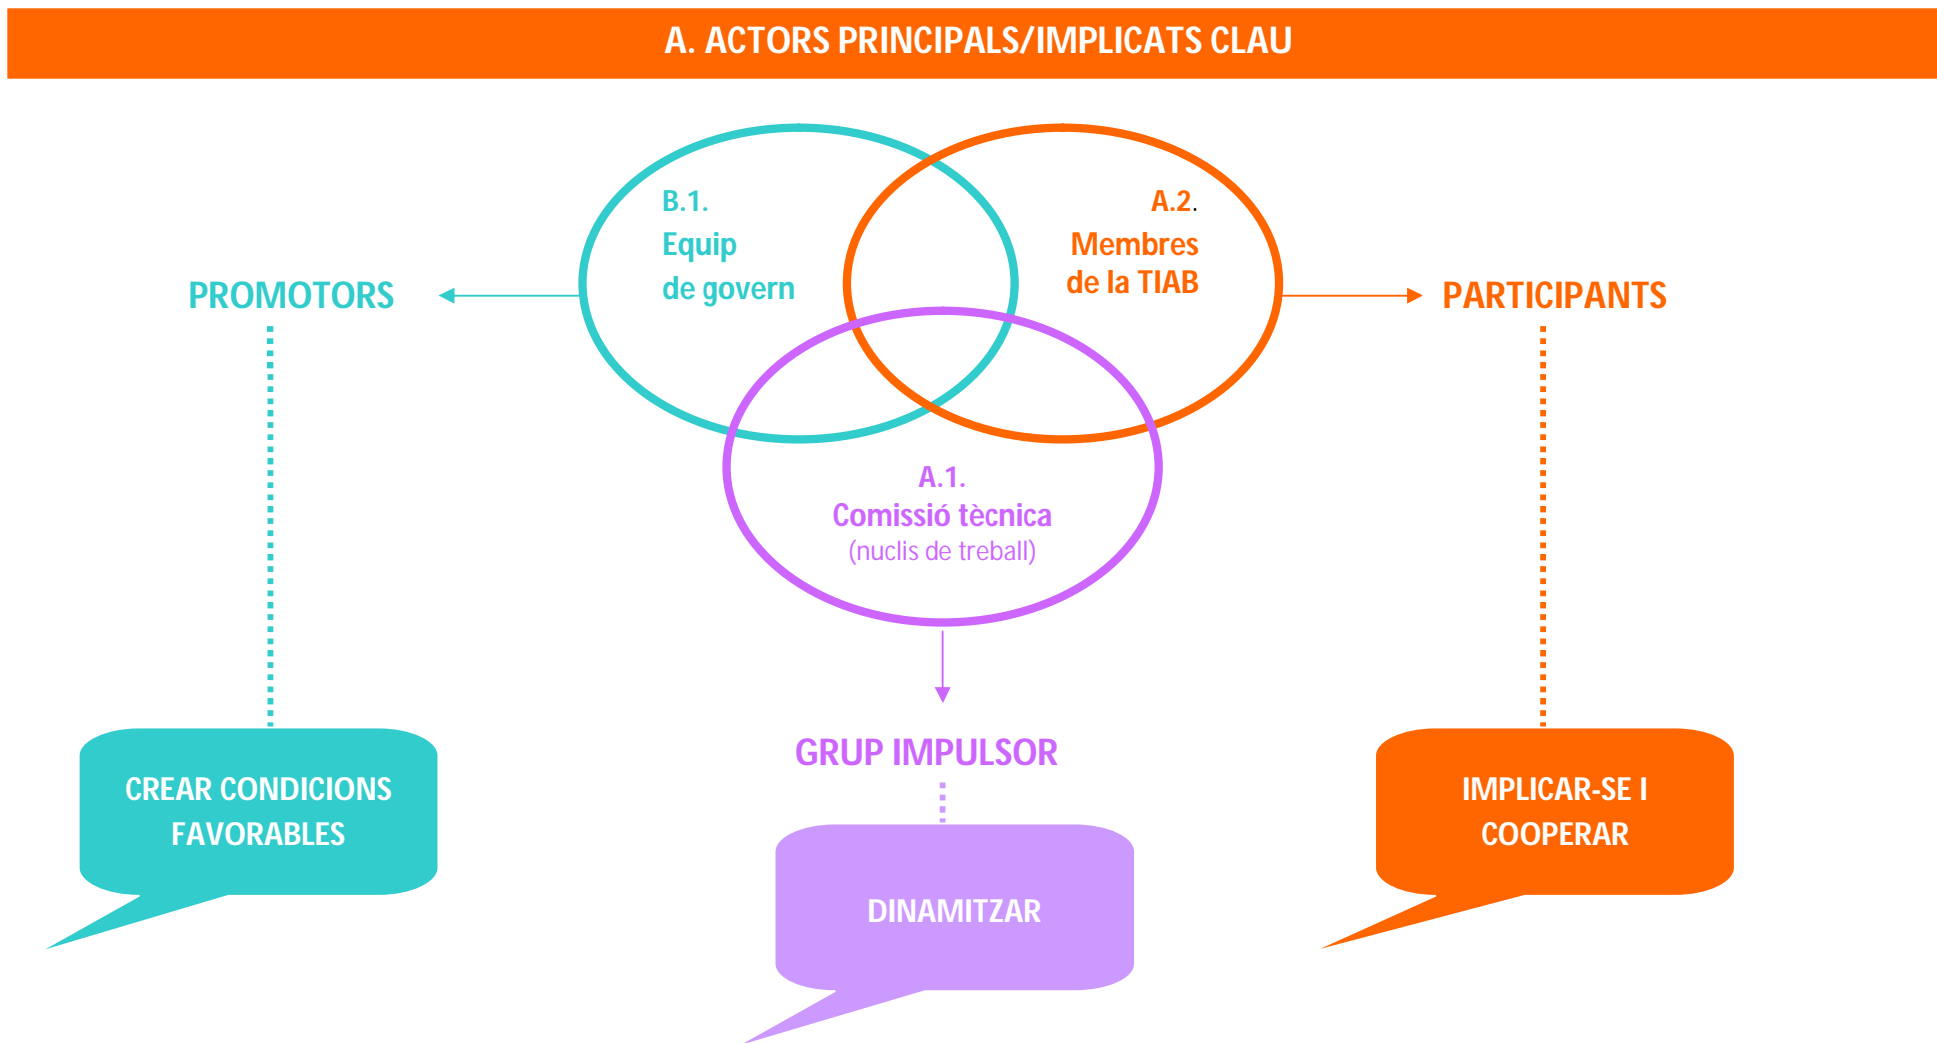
A. ACTORS PRINCIPALS/IMPLICATS CLAU

B.1.
Equip
de govern

A.2.
Membres
de la TIAB

PROMOTORS

PARTICIPANTS

A.1.
Comissió tècnica
(nuclis de treball)

GRUP IMPULSOR

CREAR CONDICIONS FAVORABLES

DINAMITZAR

IMPLICAR-SE I COOPERAR